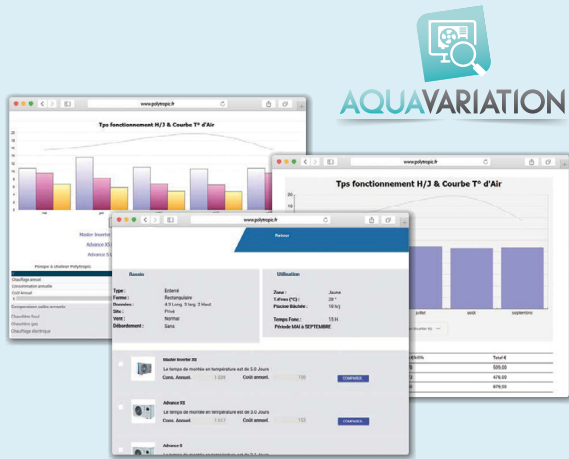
AQUAVARIATION

www.polytropic.fr

Tps fonctionnement H/J & Courbe T° d'Air

Model Inverter
Advance XS
Advance S

Pompe à chaleur Polytropic

Chauffage annuel
Consommation annuelle
Coût Annuel

Comparaison autres moyens

Chaudière fioul
Chaudière gaz
Chauffage électrique

www.polytropic.fr

Tps fonctionnement H/J & Courbe T° d'Air

juillet
août
septembre

Total €
599,00
676,00
976,00

www.polytropic.fr

Retour

Bassin

Type : Enterré
Forme : Rectangulaire
Données : 4.5 Long. 3 larg. 2 Haut.
Site : Privé
Vent : Normal
Débordement : Sans

Utilisation

Zone : Jaune
T.d'eau (°C) : 28 °
Piscine Bâchée : 10 h/j
Temps Fonc. : 15 h
Période MAI à SEPTEMBRE

Model Inverter XS
Le temps de montée en température est de 5.0 Jours
Conso. Annuel. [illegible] Coût annuel. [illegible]
COMPARER

Advance XS
Le temps de montée en température est de 3.0 Jours
Conso. Annuel. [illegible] Coût annuel. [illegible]
COMPARER

Advance S
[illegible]